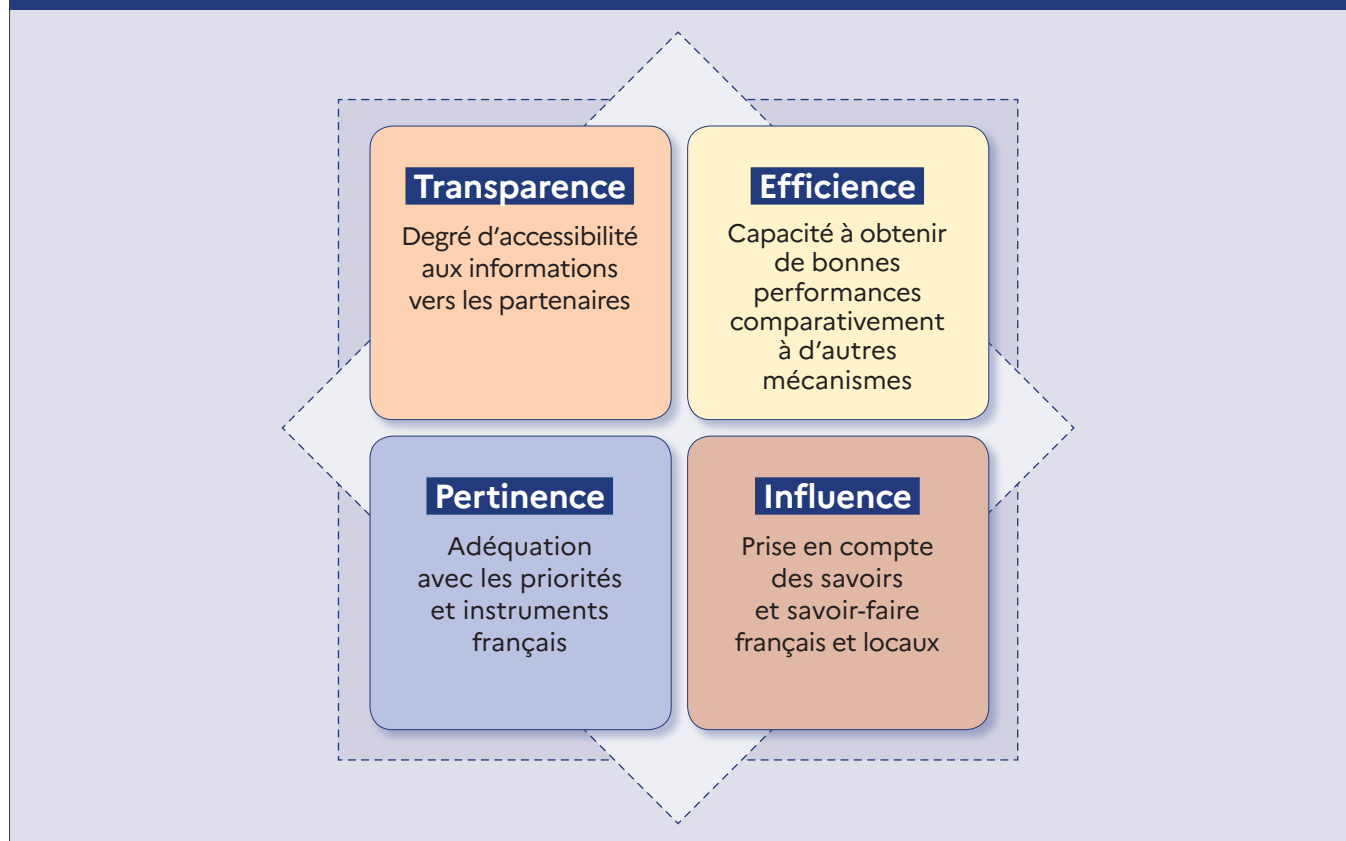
Transparence

Degré d'accessibilité aux informations vers les partenaires

Efficience

Capacité à obtenir de bonnes performances comparativement à d'autres mécanismes

Pertinence

Adéquation avec les priorités et instruments français

Influence

Prise en compte des savoirs et savoir-faire français et locaux